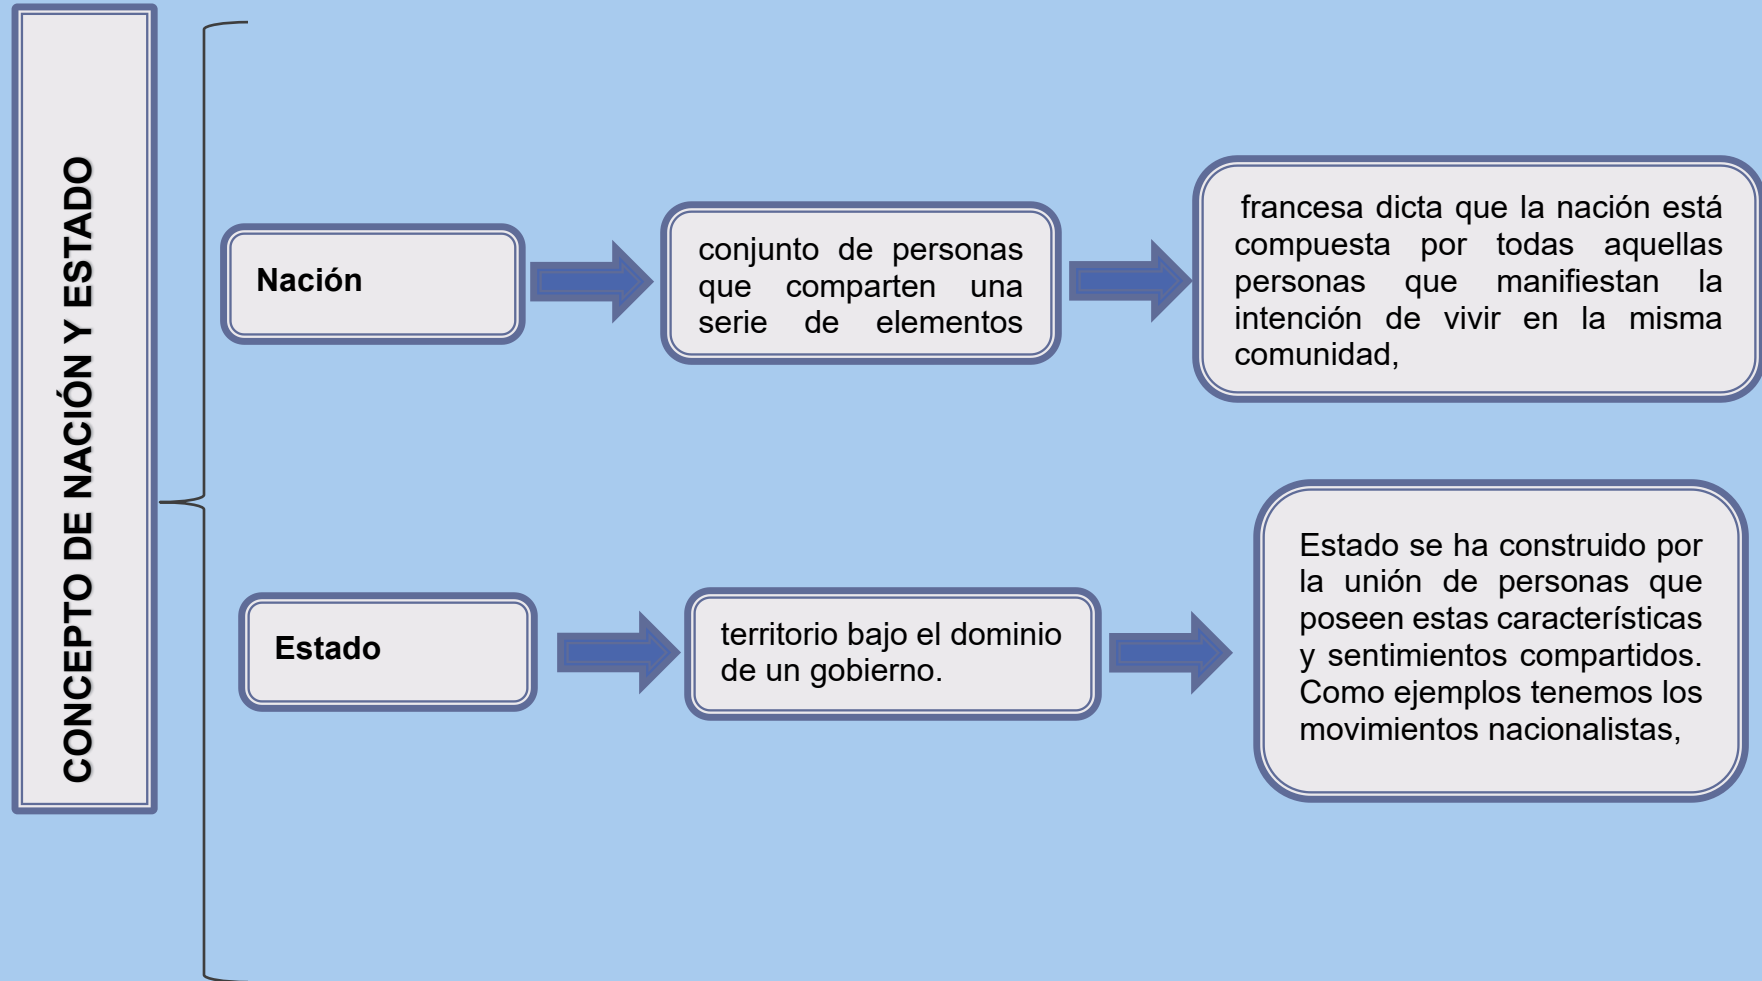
CONCEPTO DE NACIÓN Y ESTADO

Nación

conjunto de personas que comparten una serie de elementos

francesa dicta que la nación está compuesta por todas aquellas personas que manifiestan la intención de vivir en la misma comunidad,

Estado

territorio bajo el dominio de un gobierno.

Estado se ha construido por la unión de personas que poseen estas características y sentimientos compartidos. Como ejemplos tenemos los movimientos nacionalistas,